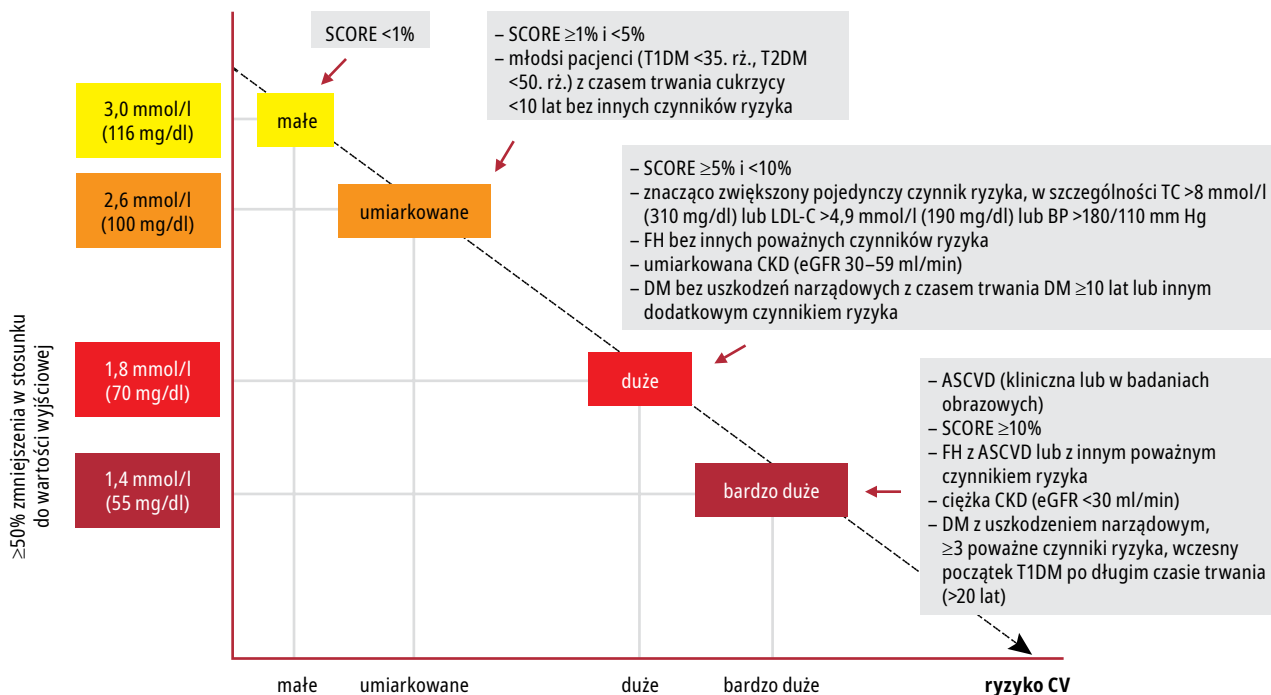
≥50% zmniejszenia w stosunku do wartości wyjściowej

3,0 mmol/l (116 mg/dl)

2,6 mmol/l (100 mg/dl)

1,8 mmol/l (70 mg/dl)

1,4 mmol/l (55 mg/dl)

SCORE <1%

małe

– SCORE ≥1% i <5%
– młodsi pacjenci (T1DM <35. rż., T2DM <50. rż.) z czasem trwania cukrzycy <10 lat bez innych czynników ryzyka

umiarkowane

– SCORE ≥5% i <10%
– znacząco zwiększony pojedynczy czynnik ryzyka, w szczególności TC >8 mmol/l (310 mg/dl) lub LDL-C >4,9 mmol/l (190 mg/dl) lub BP >180/110 mm Hg
– FH bez innych poważnych czynników ryzyka
– umiarkowana CKD (eGFR 30–59 ml/min)
– DM bez uszkodzeń narządowych z czasem trwania DM ≥10 lat lub innym dodatkowym czynnikiem ryzyka

duże

– ASCVD (kliniczna lub w badaniach obrazowych)
– SCORE ≥10%
– FH z ASCVD lub z innym poważnym czynnikiem ryzyka
– ciężka CKD (eGFR <30 ml/min)
– DM z uszkodzeniem narządowym, ≥3 poważne czynniki ryzyka, wczesny początek T1DM po długim czasie trwania (>20 lat)

bardzo duże

małe umiarkowane duże bardzo duże ryzyko CV